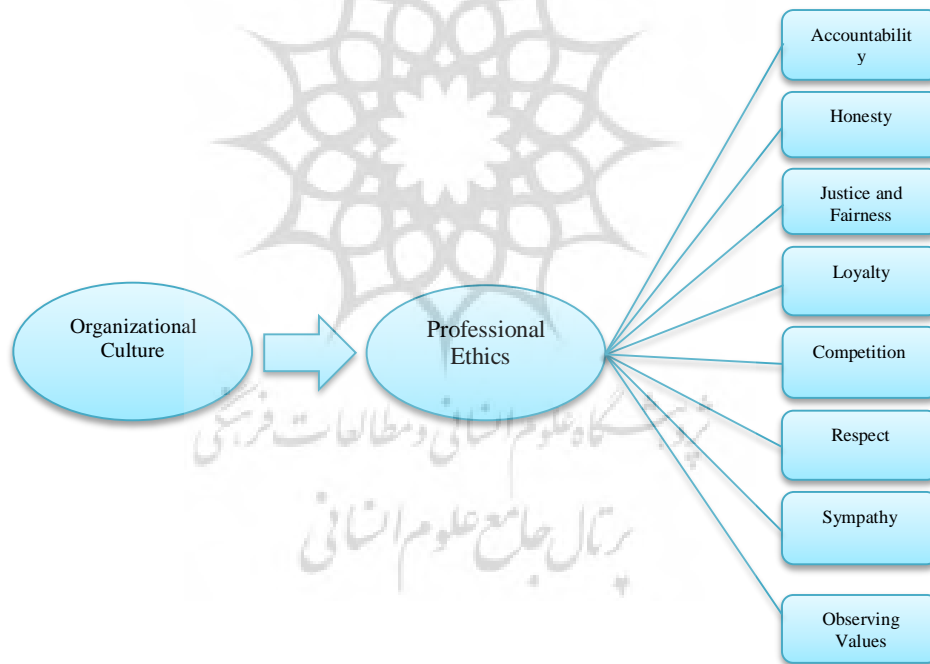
Organizational Culture

Professional Ethics

Accountabilit y

Honesty

Justice and Fairness

Loyalty

Competition

Respect

Sympathy

Observing Values

پژوهشگاه علوم انسانی و مطالعات فرهنگی

پرتال جامع علوم انسانی